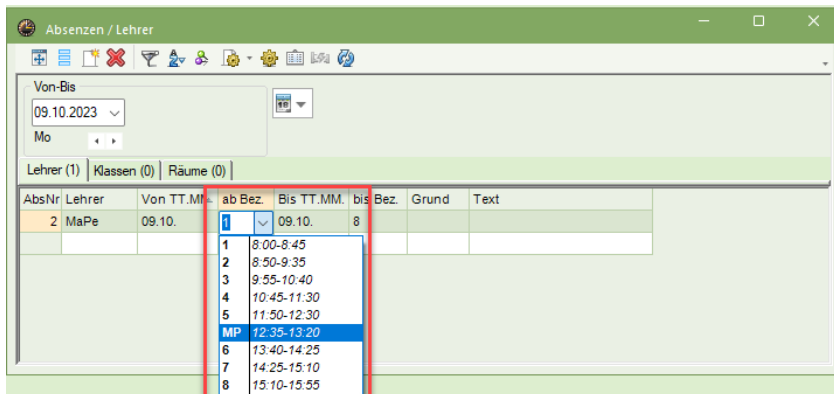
Absenzen / Lehrer

Von-Bis
09.10.2023
Mo

Lehrer (1) | Klassen (0) | Räume (0)

| AbsNr | Lehrer | Von TT.MM. | ab Bez. | Bis TT.MM. | bis Bez. | Grund | Text |
|---|---|---|---|---|---|---|---|
| 2 | MaPe | 09.10. | 1 | 09.10. | 8 | | |

| | |
|---|---|
| 1 | 8:00-8:45 |
| 2 | 8:50-9:35 |
| 3 | 9:55-10:40 |
| 4 | 10:45-11:30 |
| 5 | 11:50-12:30 |
| MP | 12:35-13:20 |
| 6 | 13:40-14:25 |
| 7 | 14:25-15:10 |
| 8 | 15:10-15:55 |